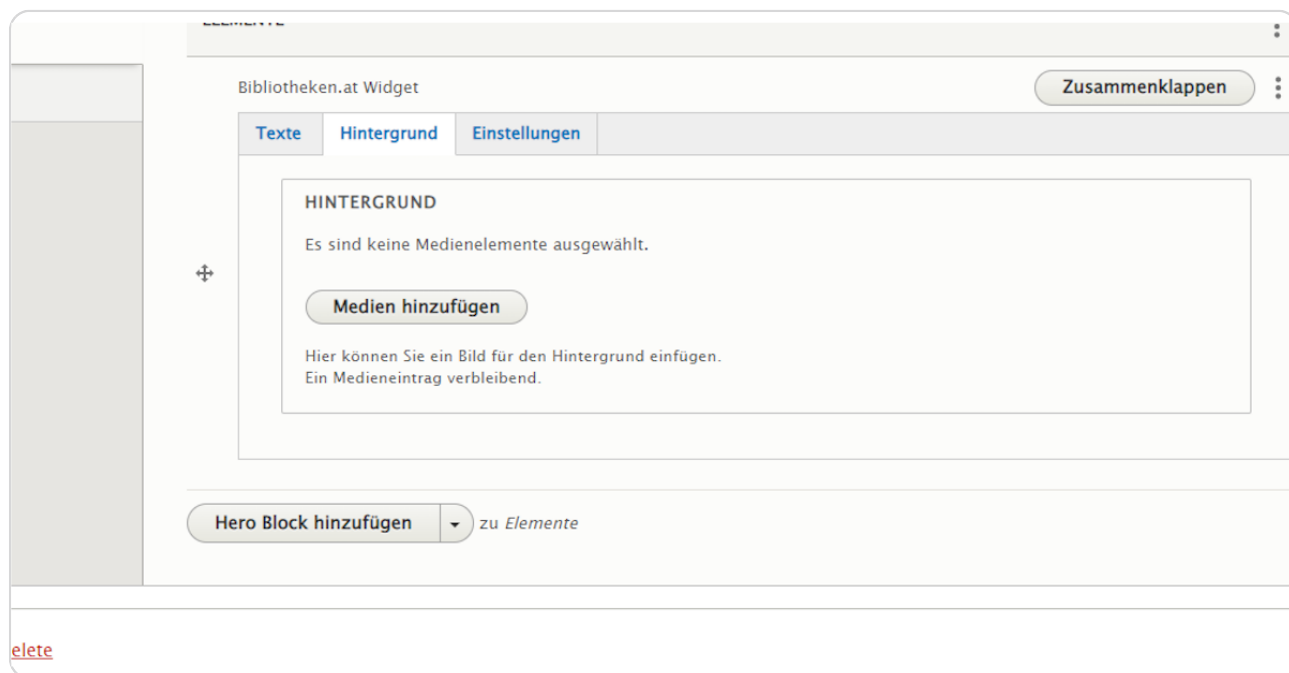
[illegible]

Bibliotheken.at Widget

Zusammenklappen

Texte
Hintergrund
Einstellungen

HINTERGRUND

Es sind keine Medienelemente ausgewählt.

Medien hinzufügen

Hier können Sie ein Bild für den Hintergrund einfügen.
Ein Medieneintrag verbleibend.

Hero Block hinzufügen

zu *Elemente*

elete